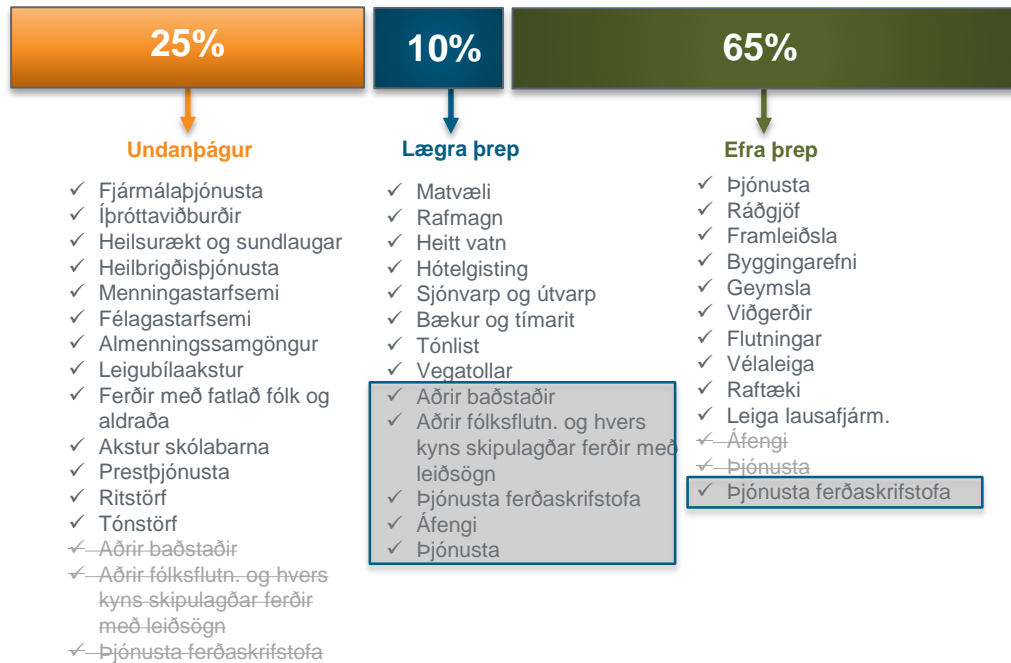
25%

Undanþágur

✓ Fjármálaþjónusta
✓ Íþróttaviðburðir
✓ Heilsurækt og sundlaugar
✓ Heilbrigðisþjónusta
✓ Menningastarfsemi
✓ Félagastarfsemi
✓ Almenningssamgöngur
✓ Leigubílaakstur
✓ Ferðir með fatlað fólk og aldraða
✓ Akstur skólabarna
✓ Prestþjónusta
✓ Ritstörf
✓ Tónstörf
✓ ~~Aðrir baðstaðir~~
✓ ~~Aðrir fólksflutn. og hvers kyns skipulagðar ferðir með leiðsögn~~
✓ ~~Þjónusta ferðaskrifstofa~~

10%

Lægra þrep

✓ Matvæli
✓ Rafmagn
✓ Heitt vatn
✓ Hótelgisting
✓ Sjónvarp og útvarp
✓ Bækur og tímarit
✓ Tónlist
✓ Vegatollar
✓ Aðrir baðstaðir
✓ Aðrir fólksflutn. og hvers kyns skipulagðar ferðir með leiðsögn
✓ Þjónusta ferðaskrifstofa
✓ Áfengi
✓ Þjónusta

65%

Efra þrep

✓ Þjónusta
✓ Ráðgjöf
✓ Framleiðsla
✓ Byggingarefni
✓ Geymsla
✓ Viðgerðir
✓ Flutningar
✓ Vélaleiga
✓ Raftæki
✓ Leiga lausafjárm.
✓ ~~Áfengi~~
✓ ~~Þjónusta~~
✓ Þjónusta ferðaskrifstofa